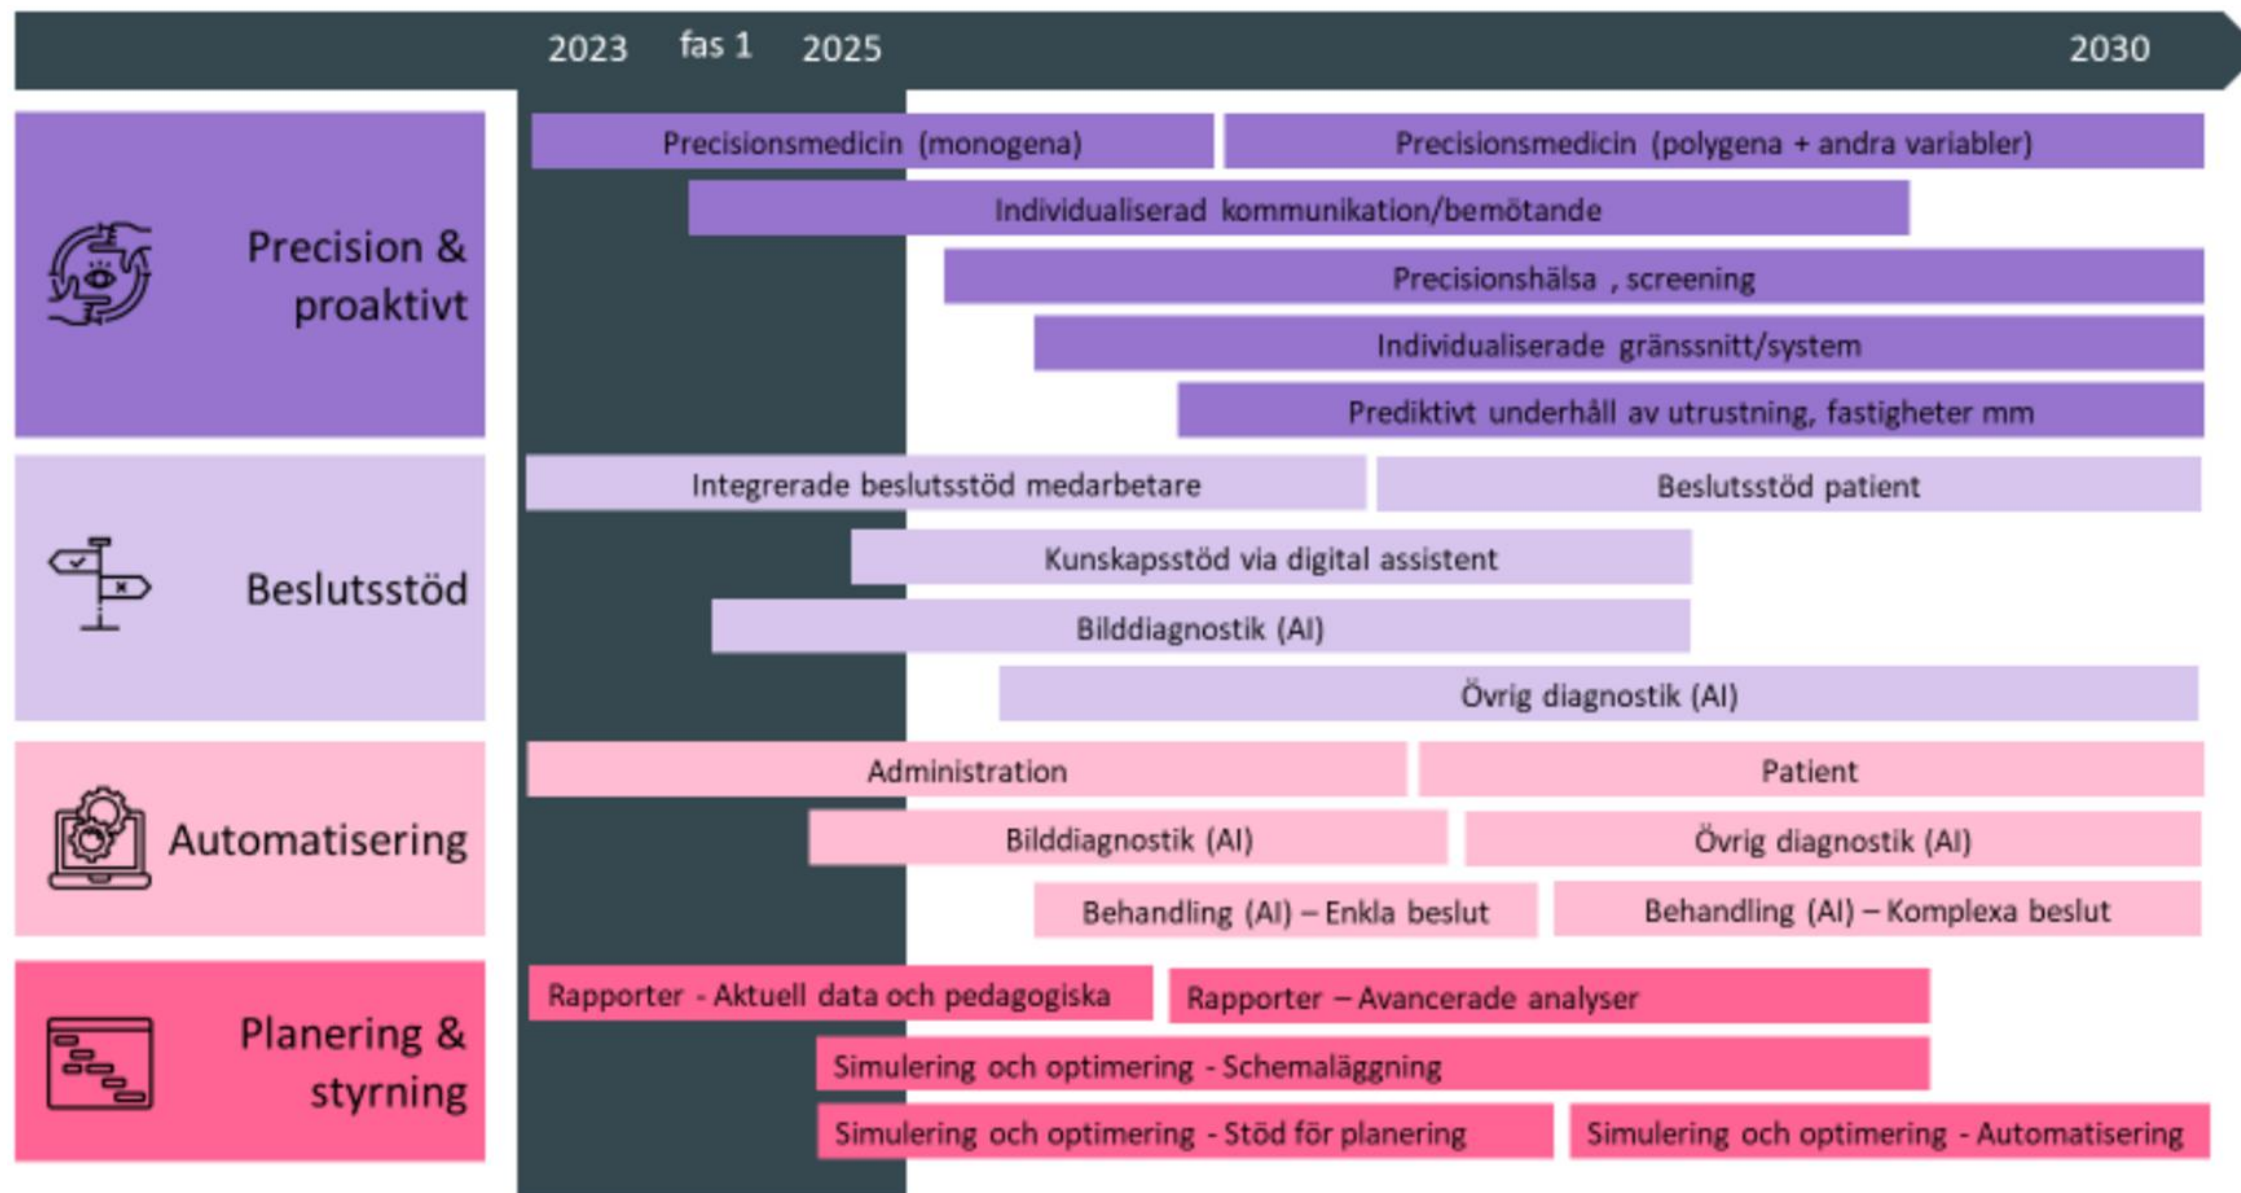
2023 fas 1 2025 2030

Precision & proaktivt

Precisionsmedicin (monogena)
Precisionsmedicin (polygena + andra variabler)
Individualiserad kommunikation/bemötande
Precisionshälsa , screening
Individualiserade gränssnitt/system
Prediktivt underhåll av utrustning, fastigheter mm

Beslutsstöd

Integrerade beslutsstöd medarbetare
Beslutsstöd patient
Kunskapsstöd via digital assistent
Bilddiagnostik (AI)
Övrig diagnostik (AI)

Automatisering

Administration
Patient
Bilddiagnostik (AI)
Övrig diagnostik (AI)
Behandling (AI) – Enkla beslut
Behandling (AI) – Komplexa beslut

Planering & styrning

Rapporter - Aktuell data och pedagogiska
Rapporter – Avancerade analyser
Simulering och optimering - Schemaläggning
Simulering och optimering - Stöd för planering
Simulering och optimering - Automatisering